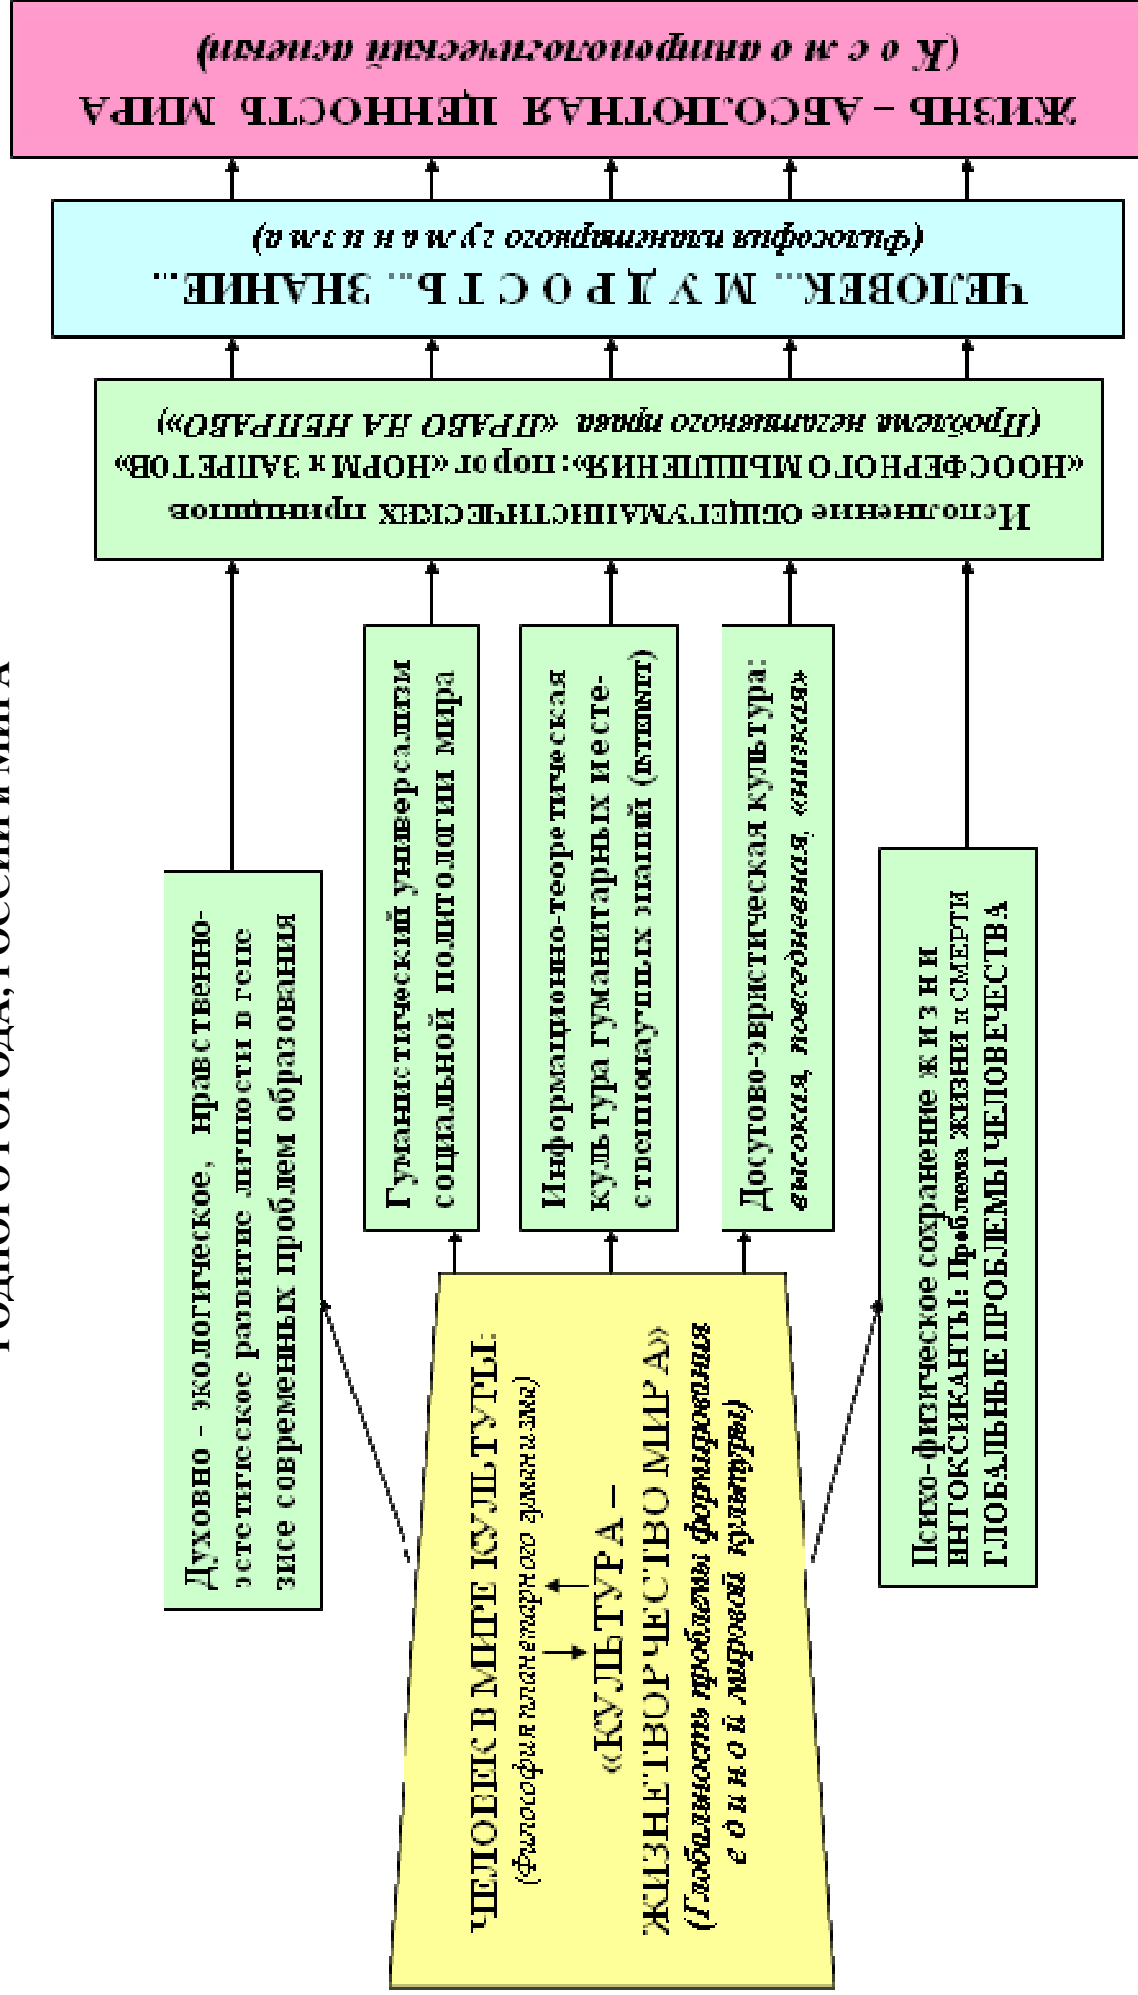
ЖИЗНЬ – АБСОЛЮТНАЯ ЦЕННОСТЬ МИРА
(К о с м о антропологический аспект)

ЧЕЛОВЕК... М У Д Р О С Т Ь... ЗНАНИЕ...
(философия планетарного г у м а н и з м а)

Исполнение общегуманистических принципов «НООСФЕРНОГО МЫШЛЕНИЯ»: порог «НОРМ и ЗАПРЕТОВ»
(Проблема негативного права «ПРАВО НА НЕПРАВО»)

Духовно - экологическое, нравственно-эстетическое развитие личности в генезисе современных проблем образования

Гуманистический универсализм социальной политологии мира

Информационно-теоретическая культура гуманитарных и естественнонаучных знаний (этикет)

Досугово-эвристическая культура: «высокая, повседневная, «низкая»

Психо-физическое сохранение жизни и ИНТОКСИКАНТЫ: Проблема ЖИЗНИ и СМЕРТИ ГЛОБАЛЬНЫЕ ПРОБЛЕМЫ ЧЕЛОВЕЧЕСТВА

ЧЕЛОВЕК В МИРЕ КУЛЬТУРЫ:
(Философия планетарного гуманизма)
«КУЛЬТУРА – ЖИЗНЕТВОРЧЕСТВО МИРА»
(Глобальность проблемы формирования е д и н о й мировой культуры)

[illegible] родного города, России и мира